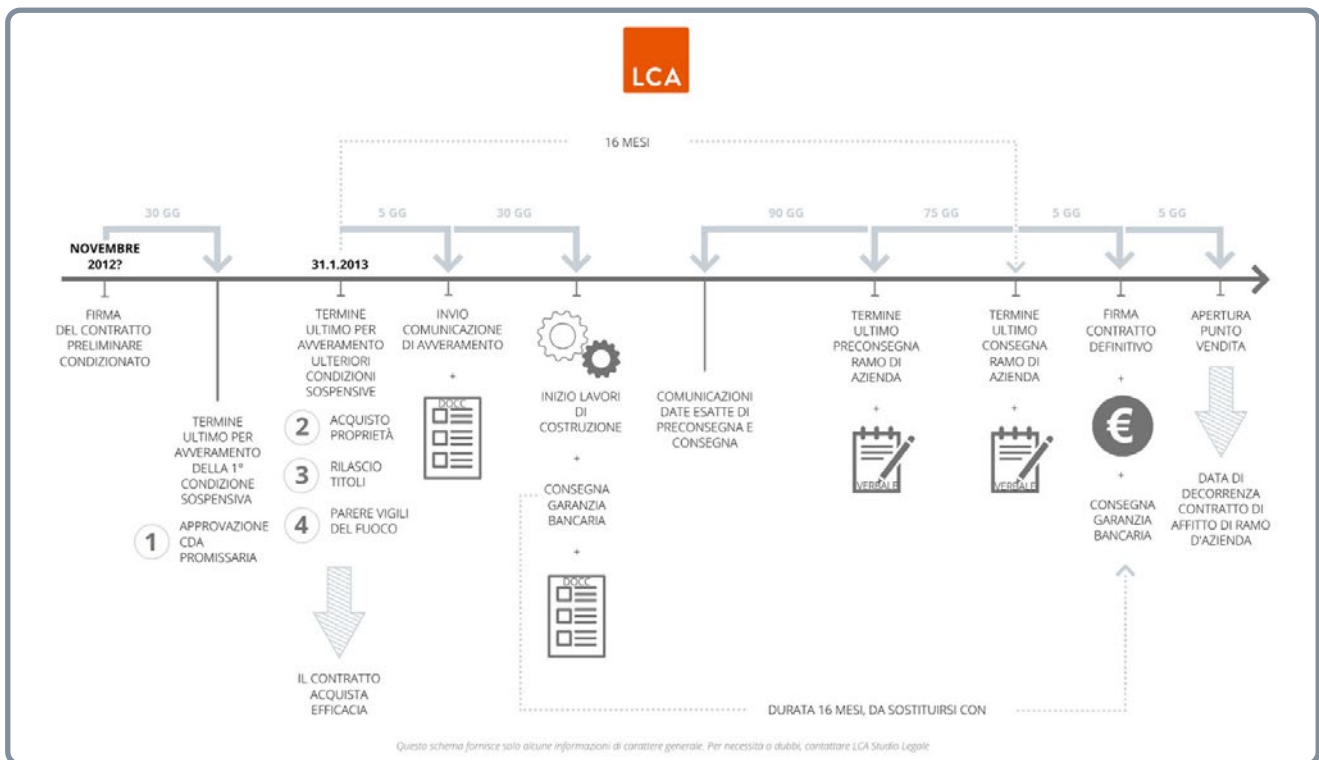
LCA

16 MESI

30 GG

5 GG

30 GG

90 GG

75 GG

5 GG

5 GG

NOVEMBRE 2012?

31.1.2013

FIRMA DEL CONTRATTO PRELIMINARE CONDIZIONATO

TERMINE ULTIMO PER AVVERAMENTO DELLA 1° CONDIZIONE SOSPENSIVA

1 APPROVAZIONE CDA PROMISSARIA

TERMINE ULTIMO PER AVVERAMENTO ULTERIORI CONDIZIONI SOSPENSIVE

2 ACQUISTO PROPRIETÀ

3 RILASCIO TITOLI

4 PARERE VIGILI DEL FUOCO

IL CONTRATTO ACQUISTA EFFICACIA

INVIO COMUNICAZIONE DI AVVERAMENTO

+

DOCC

INIZIO LAVORI DI COSTRUZIONE

+

CONSEGNA GARANZIA BANCARIA

+

DOCC

COMUNICAZIONI DATE ESATTE DI PRECONSEGNA E CONSEGNA

TERMINE ULTIMO PRECONSEGNA RAMO DI AZIENDA

+

VERBALE

TERMINE ULTIMO CONSEGNA RAMO DI AZIENDA

+

VERBALE

FIRMA CONTRATTO DEFINITIVO

+

€

+

CONSEGNA GARANZIA BANCARIA

APERTURA PUNTO VENDITA

DATA DI DECORRENZA CONTRATTO DI AFFITTO DI RAMO D'AZIENDA

DURATA 16 MESI, DA SOSTITUIRSI CON

Questo schema fornisce solo alcune informazioni di carattere generale. Per necessità o dubbi, contattare LCA Studio Legale